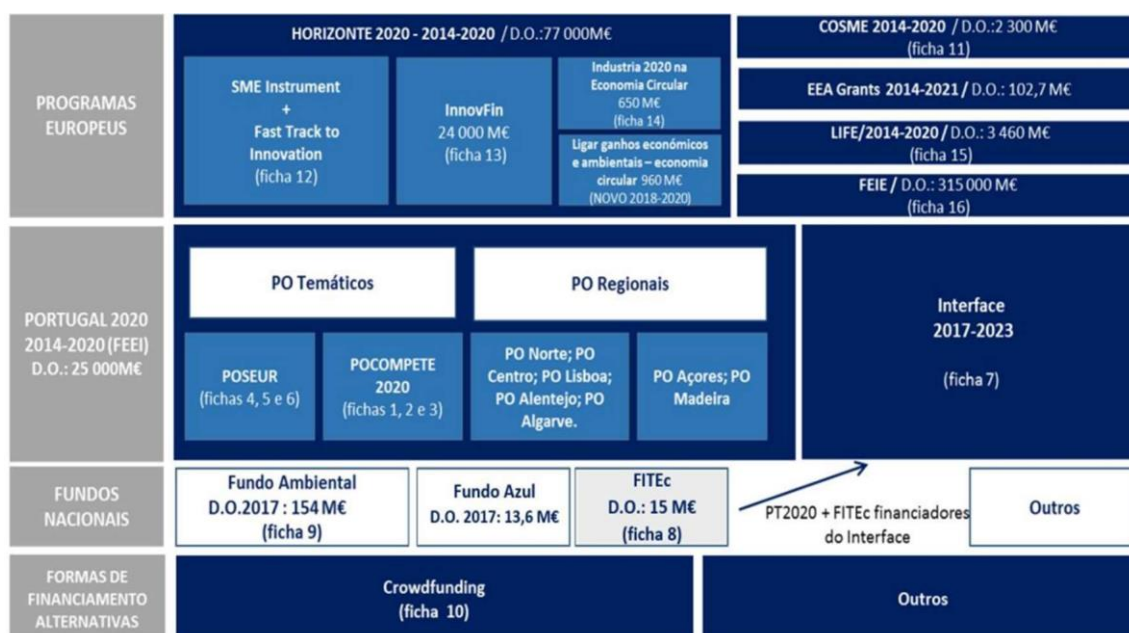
PROGRAMAS EUROPEUS

HORIZONTE 2020 - 2014-2020 / D.O.:77 000M€

SME Instrument + Fast Track to Innovation (ficha 12)

InnovFin 24 000 M€ (ficha 13)

Industria 2020 na Economia Circular 650 M€ (ficha 14)

Ligar ganhos económicos e ambientais – economia circular 960 M€ (NOVO 2018-2020)

COSME 2014-2020 / D.O.:2 300 M€ (ficha 11)

EEA Grants 2014-2021 / D.O.: 102,7 M€

LIFE/2014-2020 / D.O.: 3 460 M€ (ficha 15)

FEIE / D.O.: 315 000 M€ (ficha 16)

PORTUGAL 2020 2014-2020 (FEEI) D.O.: 25 000M€

PO Temáticos

PO Regionais

POSEUR (fichas 4, 5 e 6)

POCOMPETE 2020 (fichas 1, 2 e 3)

PO Norte; PO Centro; PO Lisboa; PO Alentejo; PO Algarve.

PO Açores; PO Madeira

Interface 2017-2023

(ficha 7)

FUNDOS NACIONAIS

Fundo Ambiental D.O.2017 : 154 M€ (ficha 9)

Fundo Azul D.O. 2017: 13,6 M€

FITEc D.O.: 15 M€ (ficha 8)

PT2020 + FITEc financiadores do Interface

Outros

FORMAS DE FINANCIAMENTO ALTERNATIVAS

Crowdfunding (ficha 10)

Outros